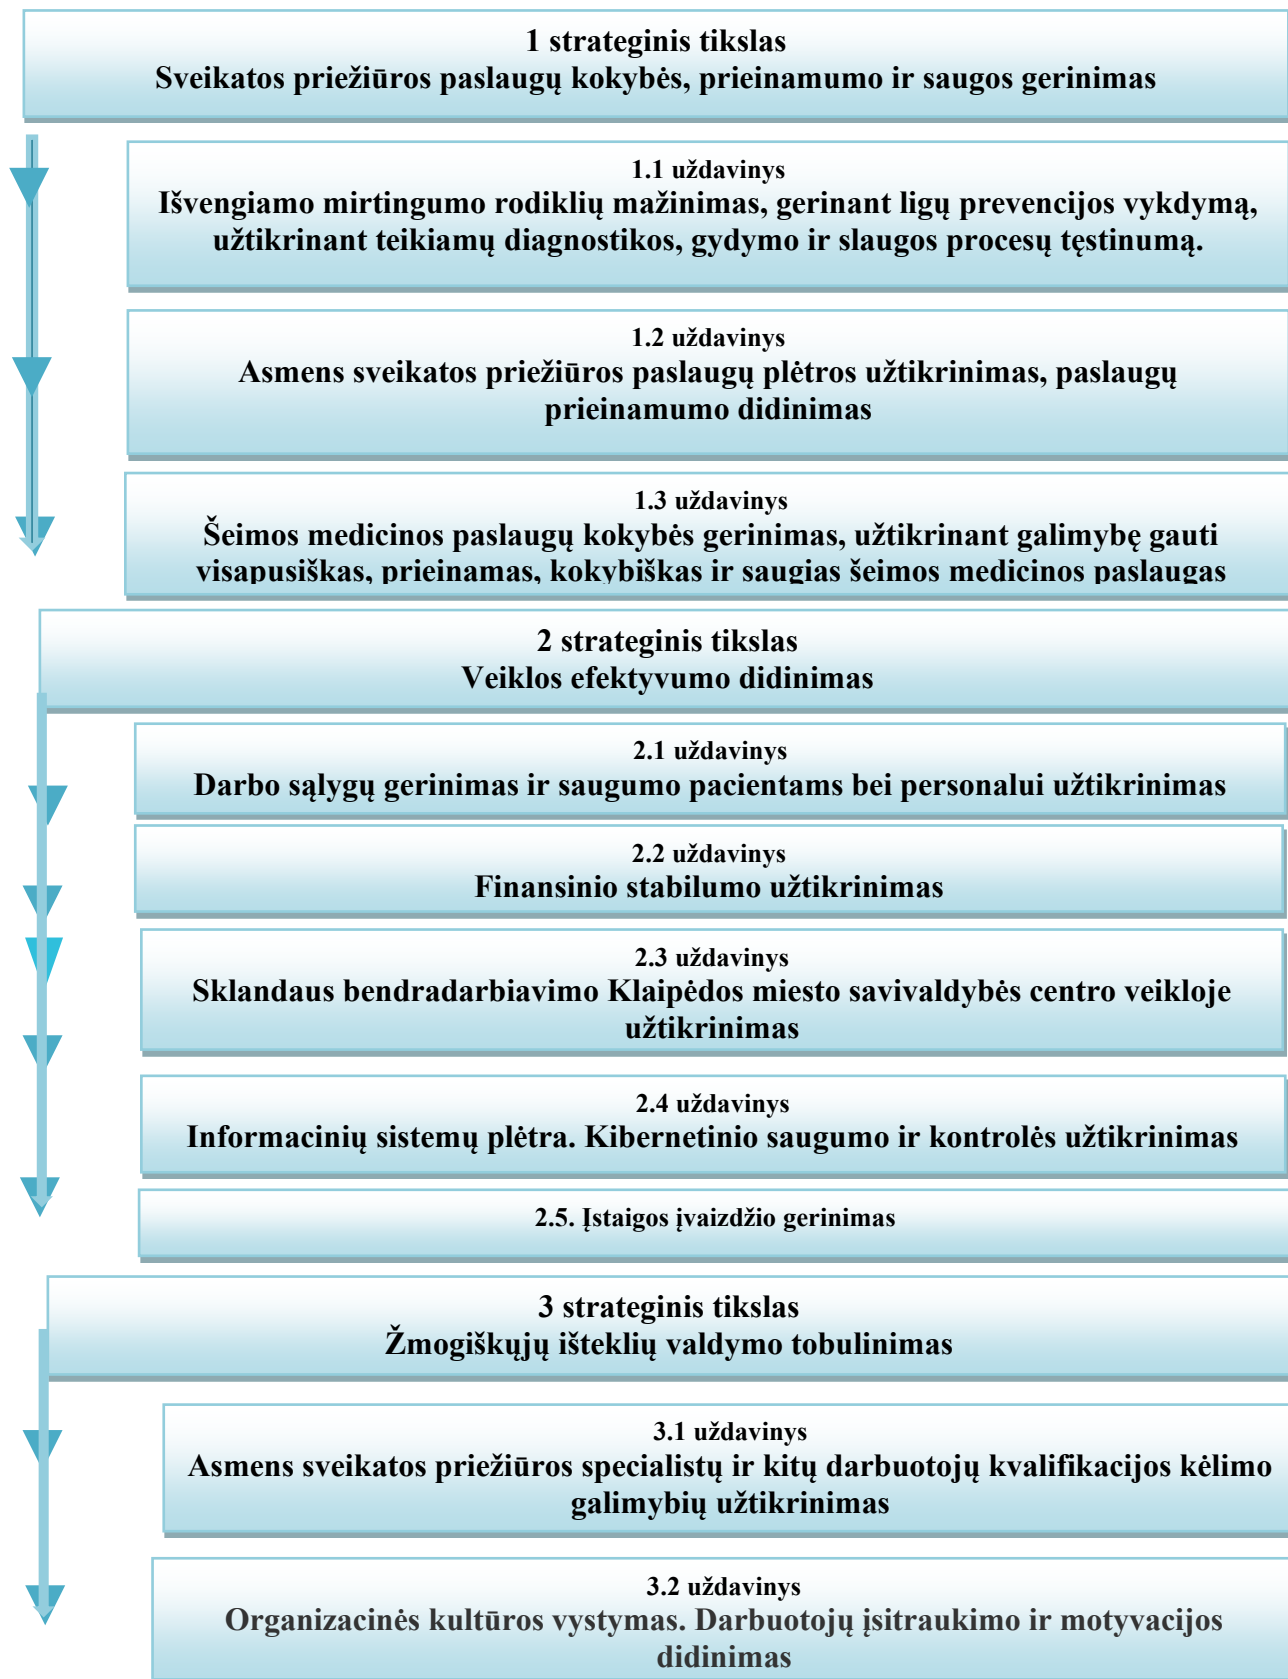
1 strateginis tikslas
Sveikatos priežiūros paslaugų kokybės, prieinamumo ir saugos gerinimas

1.1 uždavinys
Išvengiamo mirtingumo rodiklių mažinimas, gerinant ligų prevencijos vykdymą, užtikrinant teikiamų diagnostikos, gydymo ir slaugos procesų tęstinumą.

1.2 uždavinys
Asmens sveikatos priežiūros paslaugų plėtros užtikrinimas, paslaugų prieinamumo didinimas

1.3 uždavinys
Šeimos medicinos paslaugų kokybės gerinimas, užtikrinant galimybę gauti visapusiškas, prieinamas, kokybiškas ir saugias šeimos medicinos paslaugas

2 strateginis tikslas
Veiklos efektyvumo didinimas

2.1 uždavinys
Darbo sąlygų gerinimas ir saugumo pacientams bei personalui užtikrinimas

2.2 uždavinys
Finansinio stabilumo užtikrinimas

2.3 uždavinys
Sklandaus bendradarbiavimo Klaipėdos miesto savivaldybės centro veikloje užtikrinimas

2.4 uždavinys
Informacinių sistemų plėtra. Kibernetinio saugumo ir kontrolės užtikrinimas

2.5. Įstaigos įvaizdžio gerinimas

3 strateginis tikslas
Žmogiškųjų išteklių valdymo tobulinimas

3.1 uždavinys
Asmens sveikatos priežiūros specialistų ir kitų darbuotojų kvalifikacijos kėlimo galimybių užtikrinimas

3.2 uždavinys
Organizacinės kultūros vystymas. Darbuotojų įsitraukimo ir motyvacijos didinimas